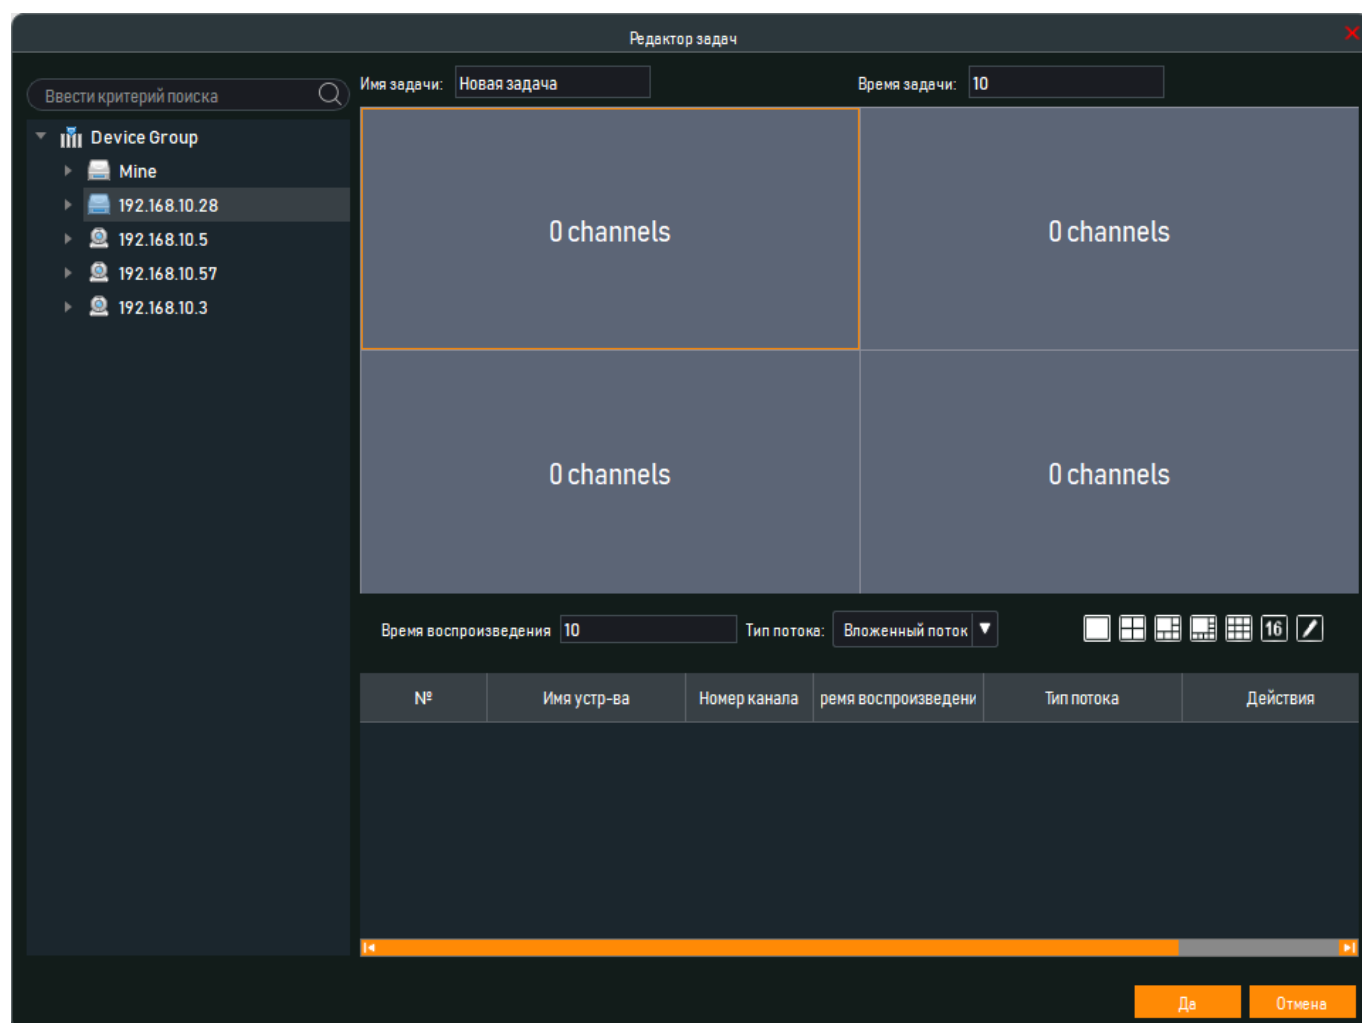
Редактор задач

Ввести критерий поиска

Device Group
Mine
192.168.10.28
192.168.10.5
192.168.10.57
192.168.10.3

Имя задачи: Новая задача

Время задачи: 10

0 channels

0 channels

0 channels

0 channels

Время воспроизведения 10

Тип потока: Вложенный поток

16

| Nº | Имя устр-ва | Номер канала | ремя воспроизведени | Тип потока | Действия |
|---|---|---|---|---|---|

Да

Отмена